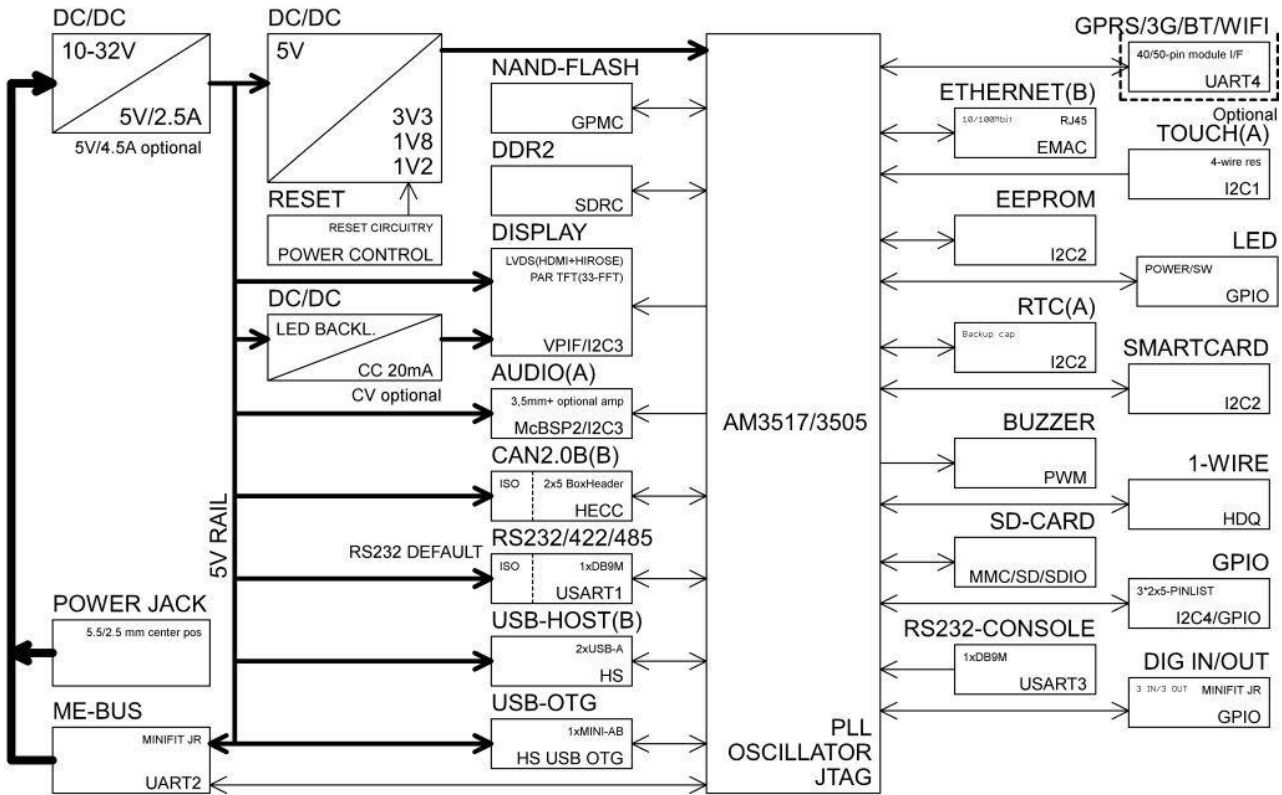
DC/DC
10-32V
5V/2.5A
5V/4.5A optional

DC/DC
5V
3V3
1V8
1V2

RESET
RESET CIRCUITRY
POWER CONTROL

NAND-FLASH
GPMC

DDR2
SDRC

DISPLAY
LVDS(HDMI+HIROSE)
PAR TFT(33-FFT)
VPIF/I2C3

DC/DC
LED BACKL.
CC 20mA
CV optional

AUDIO(A)
3,5mm+ optional amp
McBSP2/I2C3

CAN2.0B(B)
ISO
2x5 BoxHeader
HECC

RS232 DEFAULT
RS232/422/485
ISO
1xDB9M
USART1

5V RAIL

POWER JACK
5.5/2.5 mm center pos

USB-HOST(B)
2xUSB-A
HS

ME-BUS
MINIFIT JR
UART2

USB-OTG
1xMINI-AB
HS USB OTG

AM3517/3505

PLL
OSCILLATOR
JTAG

GPRS/3G/BT/WIFI
40/50-pin module I/F
UART4
Optional

ETHERNET(B)
10/100Mbit
RJ45
EMAC

TOUCH(A)
4-wire res
I2C1

EEPROM
I2C2

LED
POWER/SW
GPIO

RTC(A)
Backup cap
I2C2

SMARTCARD
I2C2

BUZZER
PWM

1-WIRE
HDQ

SD-CARD
MMC/SD/SDIO

GPIO
3*2x5-PINLIST
I2C4/GPIO

RS232-CONSOLE
1xDB9M
USART3

DIG IN/OUT
3 IN/3 OUT
MINIFIT JR
GPIO